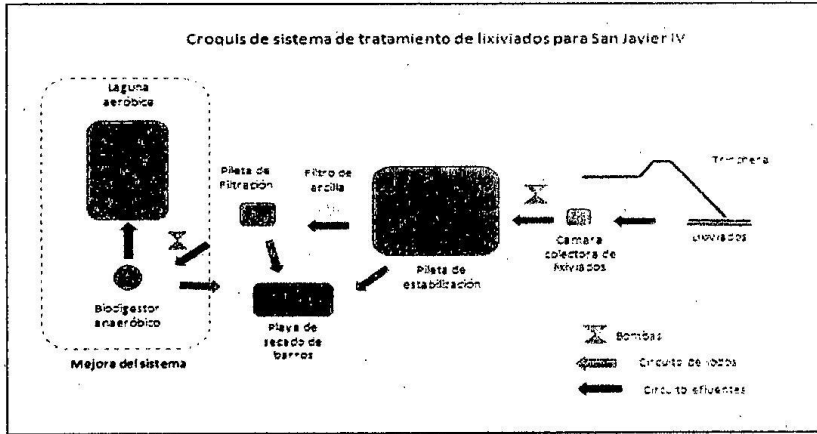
Croquis de sistema de tratamiento de lixiviados para San Javier IV

Laguna aeróbica

Biodigestor anaeróbico

Mejora del sistema

Pileta de Filtración

Filtro de arcilla

Playa de secado de barros

Pileta de estabilización

Trinchera

Cámara colectora de lixiviados

Lixiviados

Bombas

Circuito de lodos

Circuito efluentes